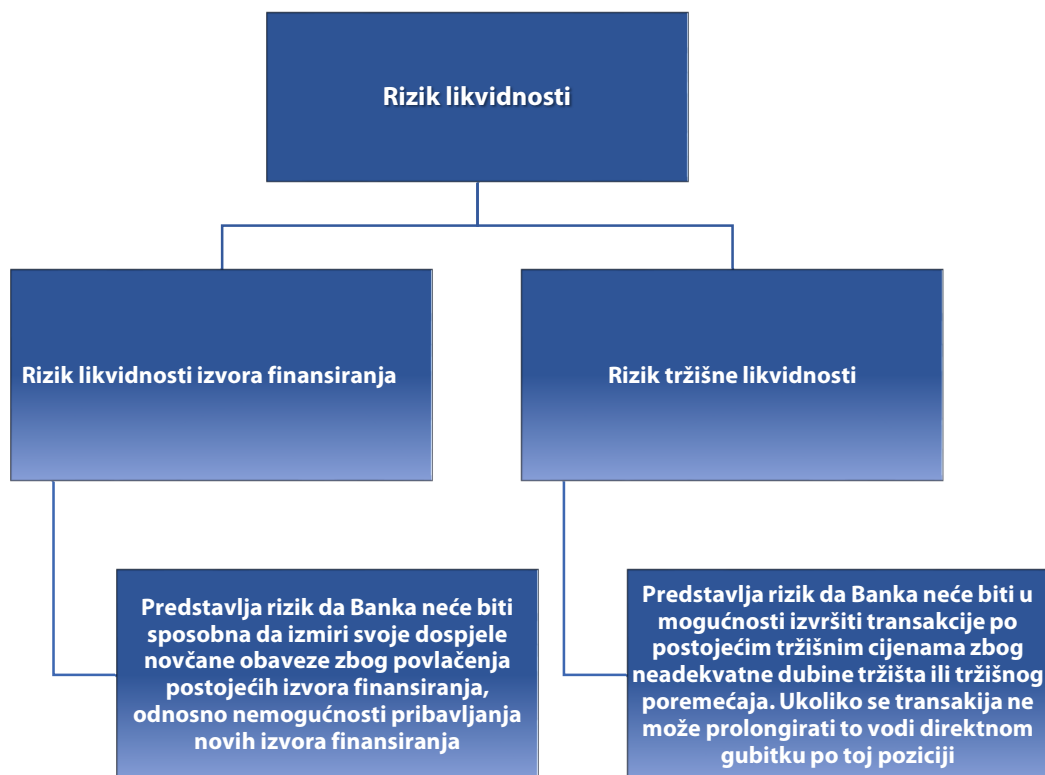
Rizik likvidnosti

Rizik likvidnosti izvora finansiranja

Rizik tržišne likvidnosti

Predstavlja rizik da Banka neće biti sposobna da izmiri svoje dospjele novčane obaveze zbog povlačenja postojećih izvora finansiranja, odnosno nemogućnosti pribavljanja novih izvora finansiranja

Predstavlja rizik da Banka neće biti u mogućnosti izvršiti transakcije po postojećim tržišnim cijenama zbog neadekvatne dubine tržišta ili tržišnog poremećaja. Ukoliko se transakija ne može prolongirati to vodi direktnom gubitku po toj poziciji